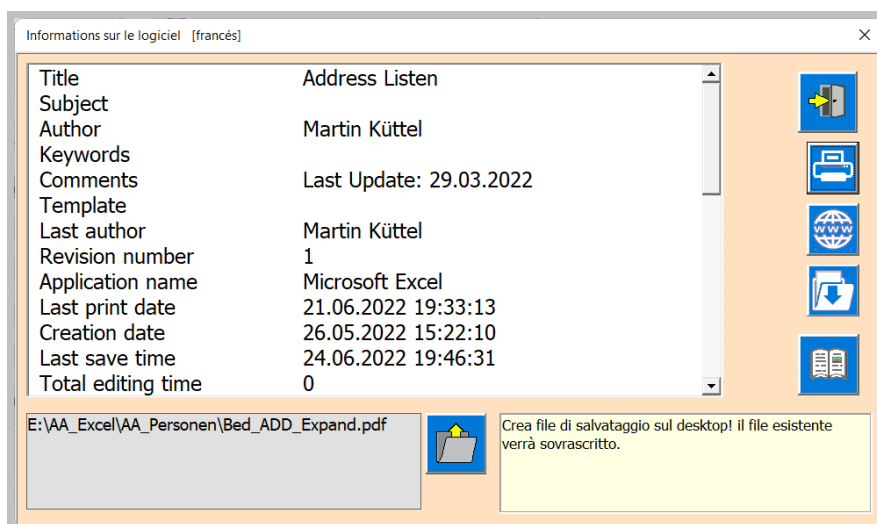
Informations sur le logiciel [francés]

| | |
|---|---|
| Title | Address Listen |
| Subject | |
| Author | Martin Küttel |
| Keywords | |
| Comments | Last Update: 29.03.2022 |
| Template | |
| Last author | Martin Küttel |
| Revision number | 1 |
| Application name | Microsoft Excel |
| Last print date | 21.06.2022 19:33:13 |
| Creation date | 26.05.2022 15:22:10 |
| Last save time | 24.06.2022 19:46:31 |
| Total editing time | 0 |

E:\AA_Excel\AA_Personen\Bed_ADD_Expand.pdf

Crea file di salvataggio sul desktop! il file esistente verrà sovrascritto.